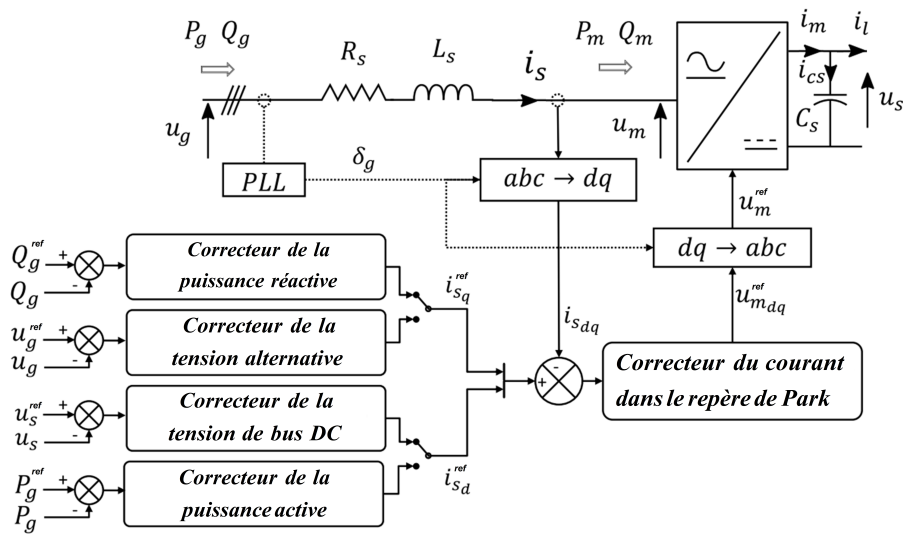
$P_g$ $Q_g$ $R_s$ $L_s$ $i_s$ $P_m$ $Q_m$ $i_m$ $i_l$

$u_g$ $i_{cs}$ $u_m$ $C_s$ $u_s$

$PLL$ $\delta_g$ $abc \rightarrow dq$

$u_m^{ref}$

$Q_g^{ref}$ + - $Q_g$ Correcteur de la puissance réactive

$dq \rightarrow abc$

$i_{s_q}^{ref}$

$u_{m_{dq}}^{ref}$

$i_{s_{dq}}$

$u_g^{ref}$ + - $u_g$ Correcteur de la tension alternative

- +

Correcteur du courant dans le repère de Park

$u_s^{ref}$ + - $u_s$ Correcteur de la tension de bus DC

$P_g^{ref}$ + - $P_g$ Correcteur de la puissance active

$i_{s_d}^{ref}$